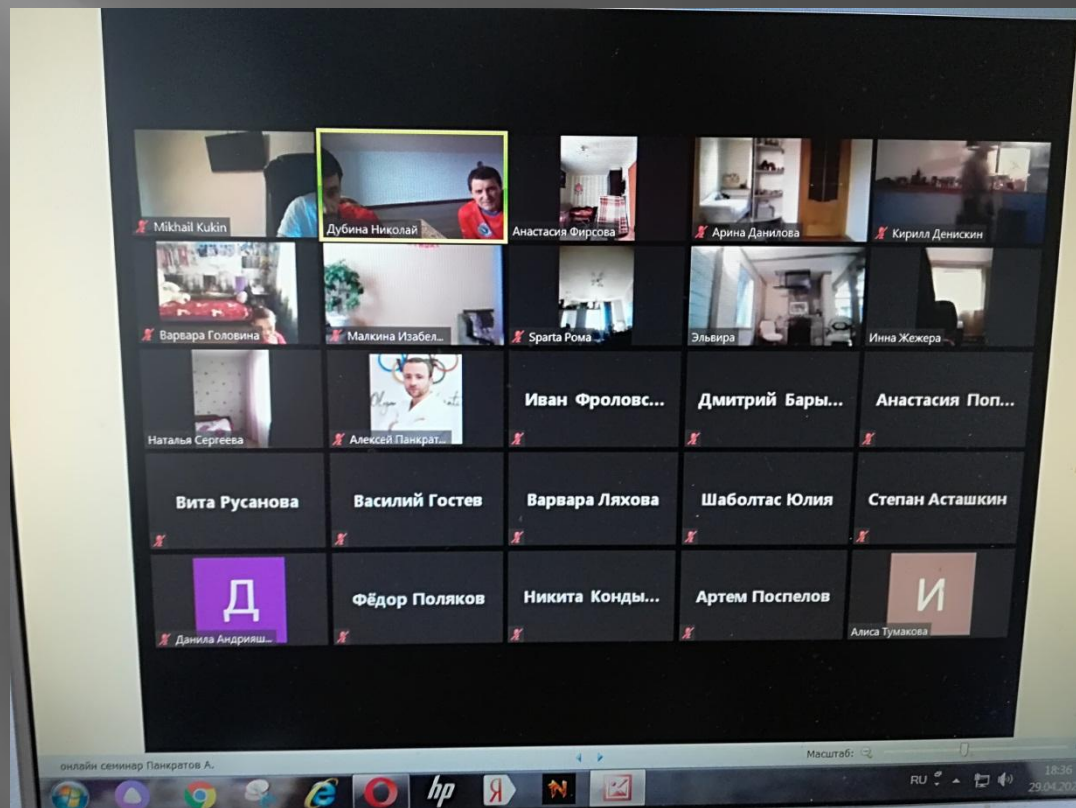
Mikhail Kukin
Дубина Николай
Анастасия Фирсова
Арина Данилова
Кирилл Денискин
Варвара Головина
Малкина Изабел...
Sparta Рома
Эльвира
Инна Жежера
Наталья Сергеева
Алексей Панкрат...
Иван Фроловс...
Дмитрий Бары...
Анастасия Поп...
Вита Русанова
Василий Гостев
Варвара Ляхова
Шаболтас Юлия
Степан Асташкин
Д
Данила Андрияш...
Фёдор Поляков
Никита Конды...
Артем Поспелов
И
Алиса Тумакова

онлайн семинар Панкратов А.
Масштаб:
RU
18:36
29.04.20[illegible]